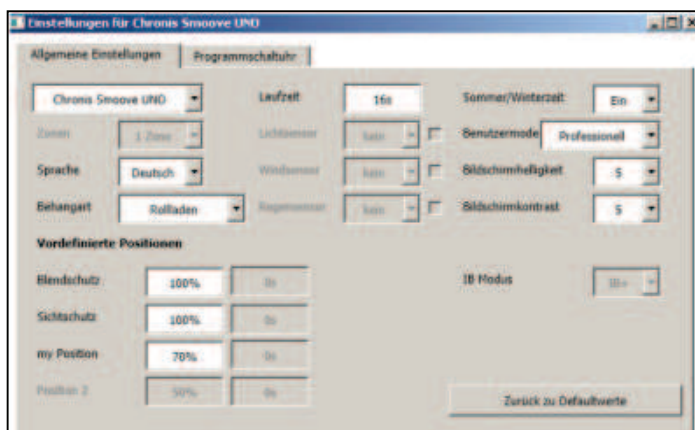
Einstellungen für Chronis Smoove UNO

Allgemeine Einstellungen | Programmschaltuhr

Chronis Smoove UNO

Laufzeit 16s

Sommer/Winterzeit Ein

Zonen 1 Zone

Lichtsensor kein

Benutzermode Professionell

Sprache Deutsch

Windsensor kein

Bildschirmhelligkeit 5

Behangart Rollladen

Regensensor kein

Bildschirmkontrast 5

Vordefinierte Positionen

Blendschutz 100% 0s

IB Modus IB+

Sichtschutz 100% 0s

my Position 70% 0s

Position 2 50% 0s

Zurück zu Defaultwerte